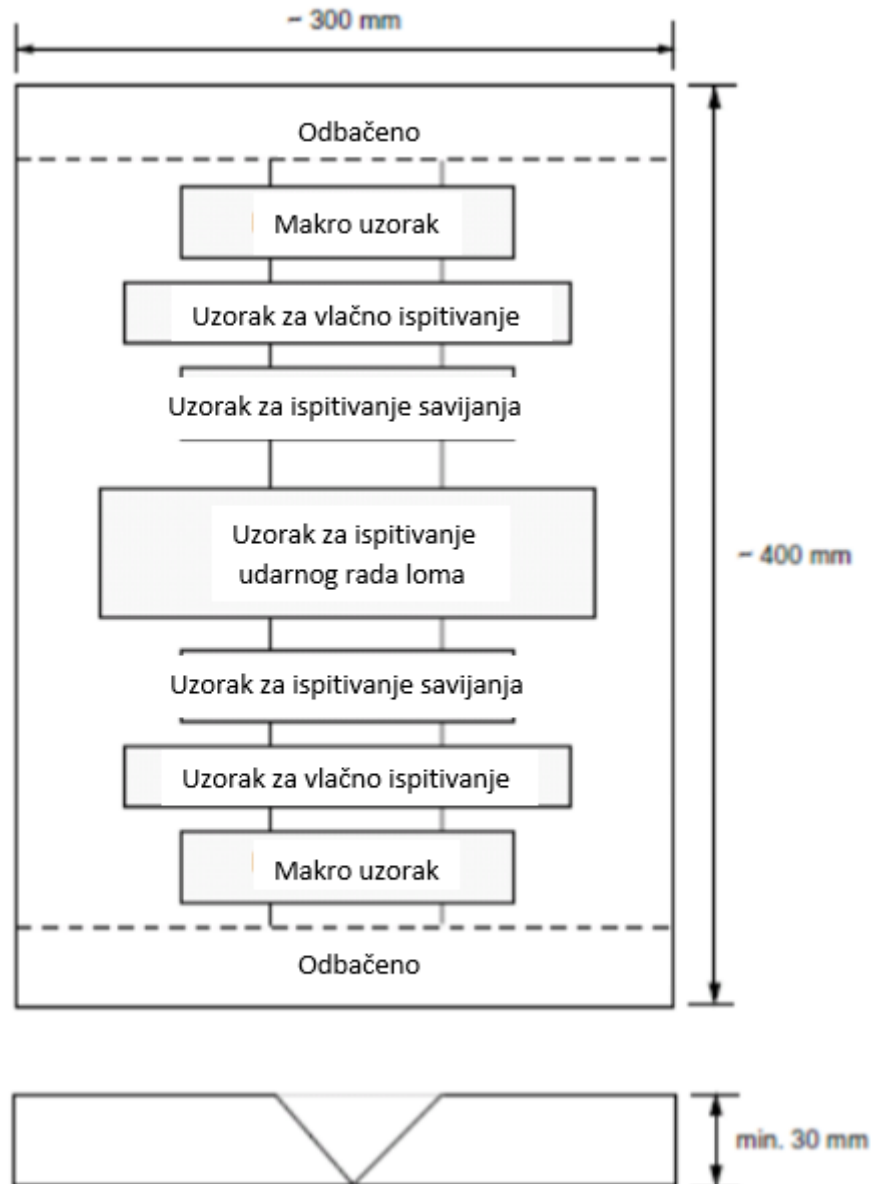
~ 300 mm

Odbačeno

Makro uzorak

Uzorak za vlačno ispitivanje

Uzorak za ispitivanje savijanja

Uzorak za ispitivanje udarnog rada loma

~ 400 mm

Uzorak za ispitivanje savijanja

Uzorak za vlačno ispitivanje

Makro uzorak

Odbačeno

min. 30 mm